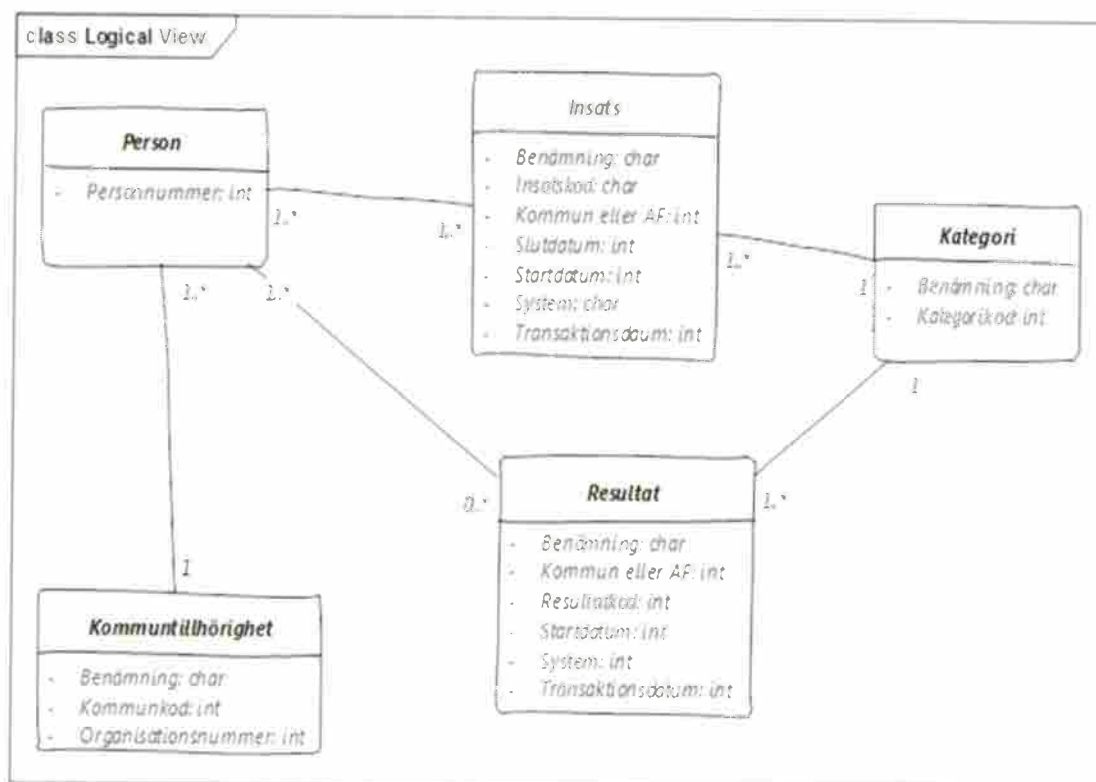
class Logical View

Person

- Personnummer: int

Insats

- Benämning: char
- Insatskod: char
- Kommun eller AF: int
- Slutdatum: int
- Startdatum: int
- System: char
- Transaktionsdaum: int

Kategori

- Benämning: char
- Kategorikod: int

Resultat

- Benämning: char
- Kommun eller AF: int
- Resultatkod: int
- Startdatum: int
- System: int
- Transaktionsdatum: int

Kommuntillhörighet

- Benämning: char
- Kommunkod: int
- Organisationsnummer: int

1..*
1..*
1..*
1
1..*
1..*
0..*
1
1..*
1